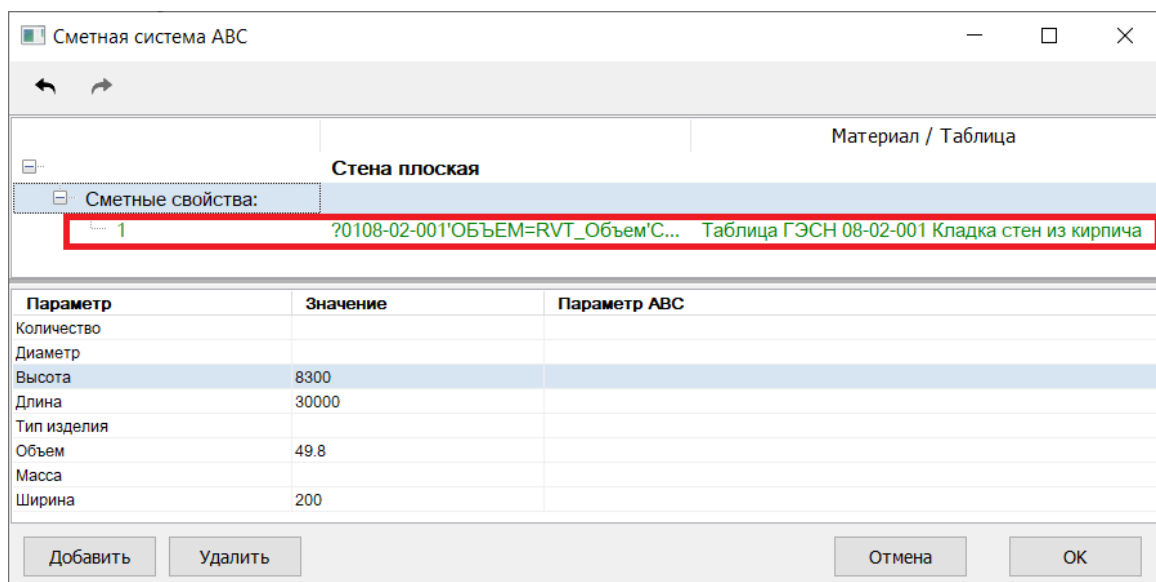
Сметная система АВС

| | | Материал / Таблица |
|---|---|---|
| | Стена плоская | |
| Сметные свойства: | | |
| 1 | ?0108-02-001'ОБЪЕМ=RVT_Объем'С... | Таблица ГЭСН 08-02-001 Кладка стен из кирпича |

| Параметр | Значение | Параметр АВС |
|---|---|---|
| Количество | | |
| Диаметр | | |
| Высота | 8300 | |
| Длина | 30000 | |
| Тип изделия | | |
| Объем | 49.8 | |
| Масса | | |
| Ширина | 200 | |

Добавить Удалить Отмена OK